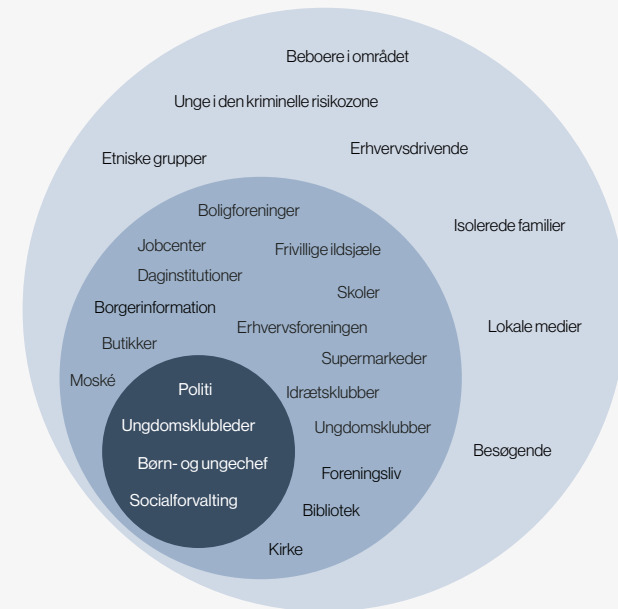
Beboere i området

Unge i den kriminelle risikozone

Etniske grupper

Erhvervsdrivende

Isolerede familier

Lokale medier

Besøgende

Boligforeninger

Jobcenter

Frivillige ildsjæle

Daginstitutioner

Skoler

Borgerinformation

Erhvervsforeningen

Butikker

Supermarkeder

Moské

Idrætsklubber

Ungdomsklubber

Foreningsliv

Bibliotek

Kirke

Politi

Ungdomsklubleder

Børn- og ungechef

Socialforvalting